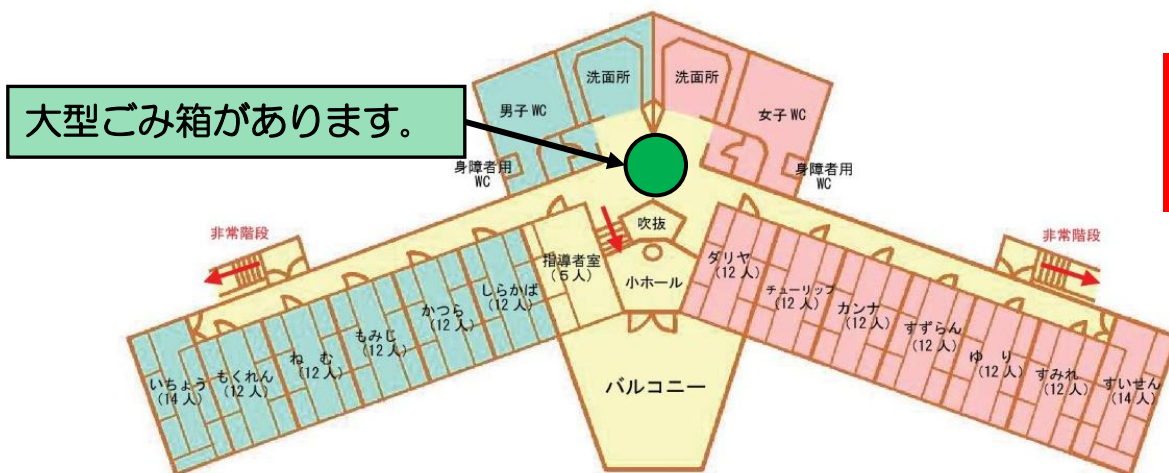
大型ごみ箱があります。

洗面所

洗面所

男子 WC

女子 WC

身障者用 WC

身障者用 WC

吹抜

非常階段

非常階段

指導者室 (5人)

小ホール

ダリヤ (12人)

チューリップ (12人)

カンナ (12人)

すずらん (12人)

ゆり (12人)

すみれ (12人)

すいせん (14人)

しらかば (12人)

かつら (12人)

もみじ (12人)

ねむ (12人)

もくれん (12人)

いちょう (14人)

バルコニー